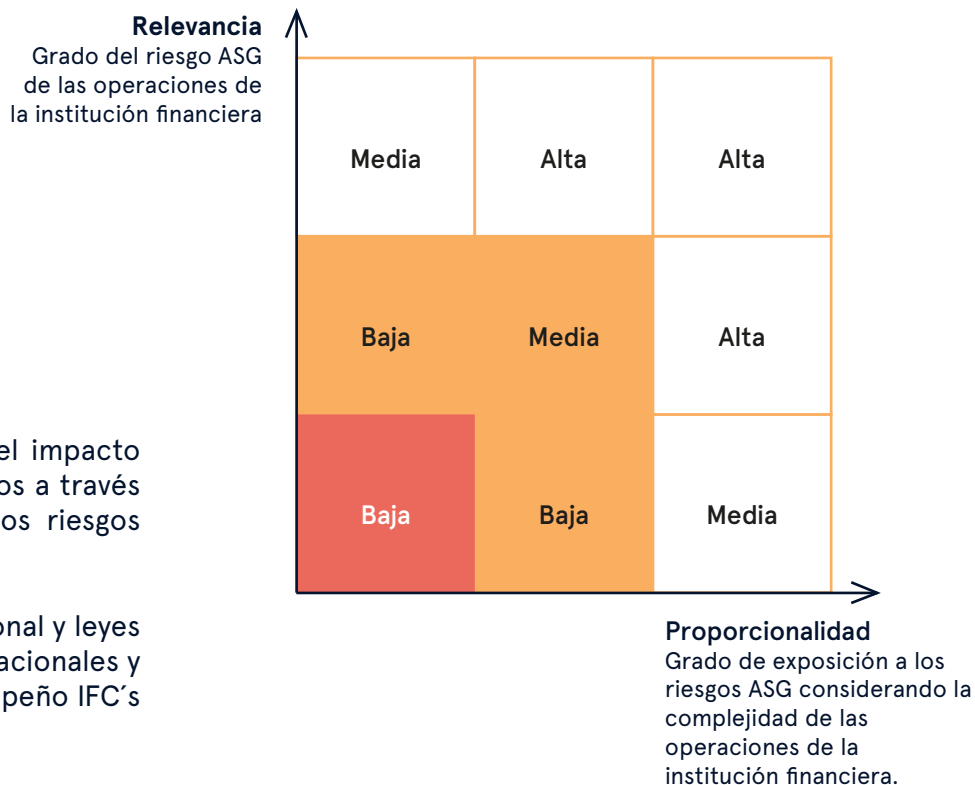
Relevancia
Grado del riesgo ASG de las operaciones de la institución financiera

| Media | Alta | Alta |
|---|---|---|
| Baja | Media | Alta |
| Baja | Baja | Media |

el impacto
os a través
os riesgos

onal y leyes
acionales y
peño IFC´s

Proporcionalidad
Grado de exposición a los riesgos ASG considerando la complejidad de las operaciones de la institución financiera.